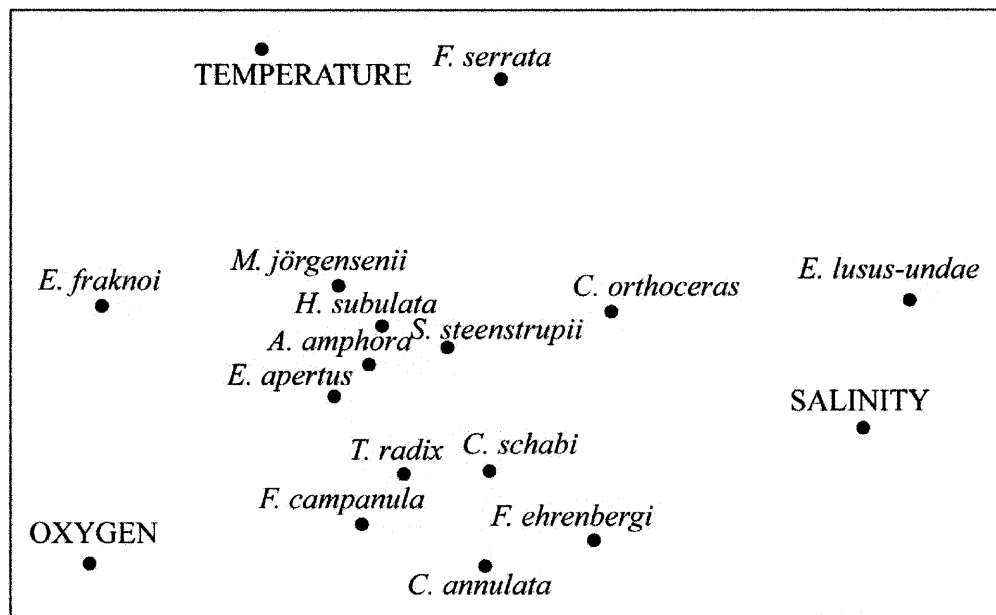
TEMPERATURE
F. serrata

M. jörgensenii
E. fraknoi
C. orthoceras
E. lusus-undae
H. subulata
A. amphora
S. steenstrupii
E. apertus
SALINITY
T. radix
C. schabi
F. campanula
F. ehrenbergi
OXYGEN
C. annulata